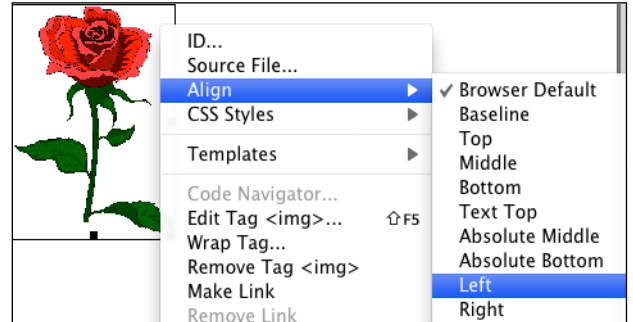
ID...
Source File...
Align
CSS Styles

Templates

Code Navigator...
Edit Tag <img>... ⇧F5
Wrap Tag...
Remove Tag <img>
Make Link
Remove Link

✓ Browser Default
Baseline
Top
Middle
Bottom
Text Top
Absolute Middle
Absolute Bottom
Left
Right